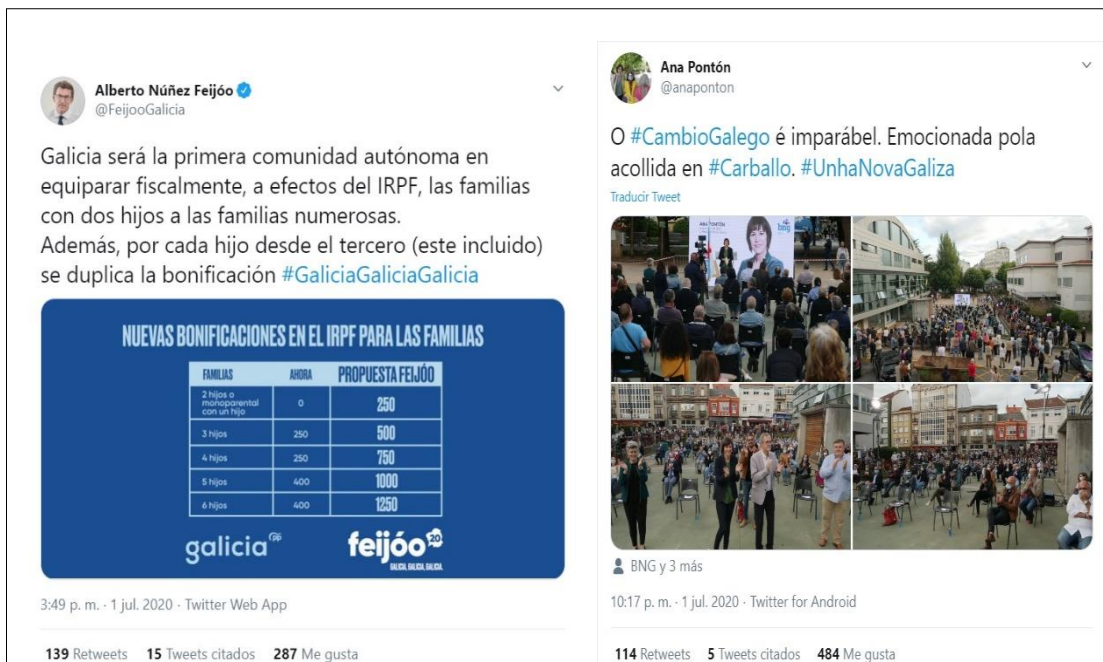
Alberto Núñez Feijóo
@FeijooGalicia

Galicia será la primera comunidad autónoma en equiparar fiscalmente, a efectos del IRPF, las familias con dos hijos a las familias numerosas.
Además, por cada hijo desde el tercero (este incluido) se duplica la bonificación #GaliciaGaliciaGalicia

NUEVAS BONIFICACIONES EN EL IRPF PARA LAS FAMILIAS

| FAMILIAS | AHORA | PROPUESTA FEIJÓO |
|---|---|---|
| 2 hijos o monoparental con un hijo | 0 | 250 |
| 3 hijos | 250 | 500 |
| 4 hijos | 250 | 750 |
| 5 hijos | 400 | 1000 |
| 6 hijos | 400 | 1250 |

galicia
feijóo 20
GALICIA, GALICIA, GALICIA.

3:49 p. m. · 1 jul. 2020 · Twitter Web App

139 Retweets 15 Tweets citados 287 Me gusta

Ana Pontón
@anaponton

O #CambioGalego é imparábel. Emocionada pola acollida en #Carballo. #UnhaNovaGaliza

Traducir Tweet

ANA PONTÓN
bng

BNG y 3 más

10:17 p. m. · 1 jul. 2020 · Twitter for Android

114 Retweets 5 Tweets citados 484 Me gusta